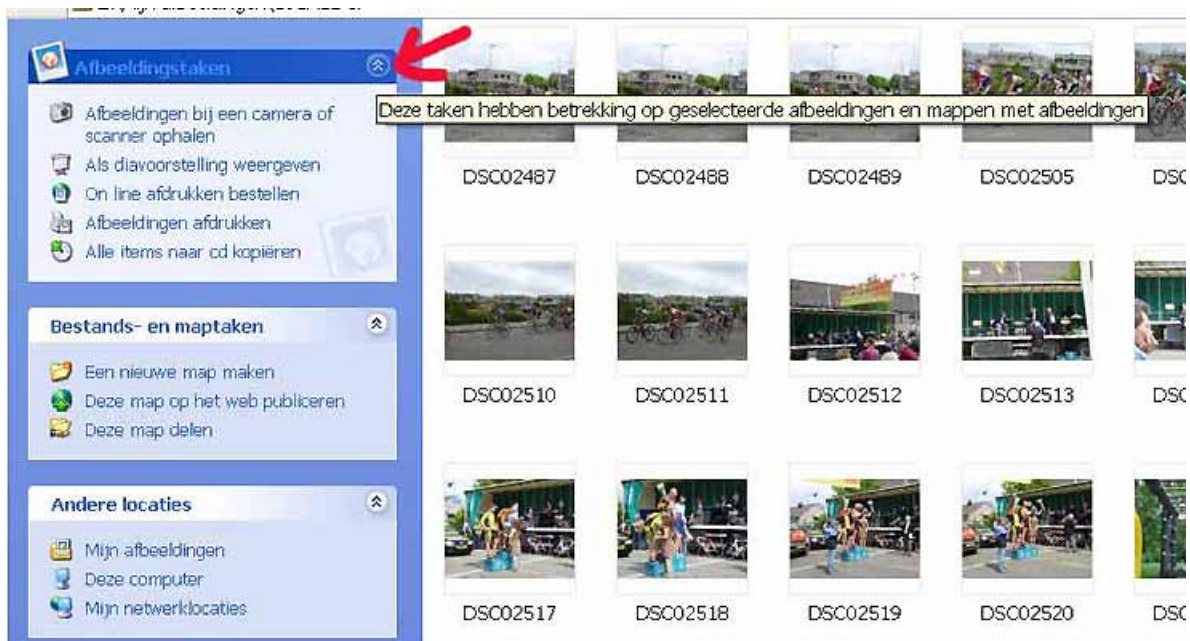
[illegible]

Afbeeldingstaken

Deze taken hebben betrekking op geselecteerde afbeeldingen en mappen met afbeeldingen

Afbeeldingen bij een camera of scanner ophalen
Als diavoorstelling weergeven
On line afdrukken bestellen
Afbeeldingen afdrukken
Alle items naar cd kopiëren

Bestands- en maptaken

Een nieuwe map maken
Deze map op het web publiceren
Deze map delen

Andere locaties

Mijn afbeeldingen
Deze computer
Mijn netwerklocaties

DSC02487
DSC02488
DSC02489
DSC02505
DSC
DSC02510
DSC02511
DSC02512
DSC02513
DSC
DSC02517
DSC02518
DSC02519
DSC02520
DSC